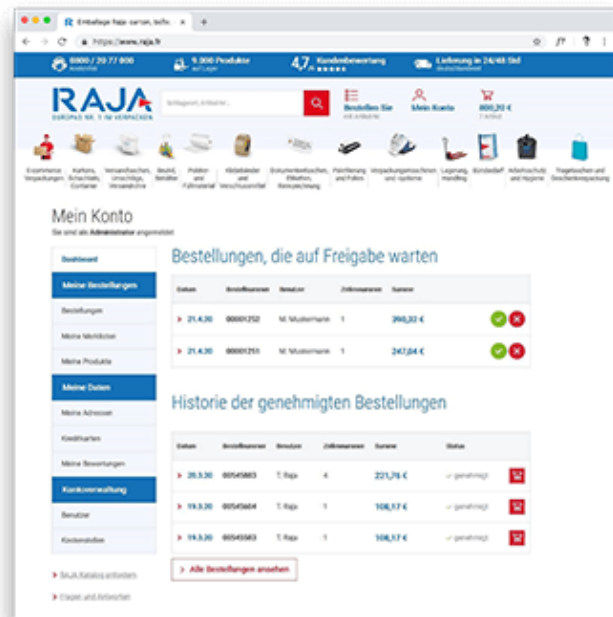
Einkaufen Raja: carton, beha ×

https://www.raja.fr

0800 / 20 77 800 Kostenfrei | 9.000 Produkte auf Lager | 4,7 Kundenbewertung ★★★★★ | Lieferung in 24/48 Std deutschlandweit

RAJA EUROPAS NR. 1 IM VERPACKEN

Suchbegriff, Artikelnr...

Bestellen Sie mit Artikelnr. | Mein Konto | 800,20 € 7 Artikel

E-commerce Verpackungen | Kartons, Schachteln, Container | Versandtaschen, Umschläge, Versandrohre | Beutel, Behälter | Polster- und Füllmaterial | Klebebänder und Verschlussmittel | Dokumententaschen, Etiketten, Kennzeichnung | Palettierung und Folien | Verpackungsmaschinen und -systeme | Lagerung, Handling | Bürobedarf | Arbeitsschutz und Hygiene | Tragetaschen und Geschenkverpackung

Mein Konto
Sie sind als Administrator angemeldet

Dashboard
Meine Bestellungen
Bestellungen
Meine Merklisten
Meine Produkte
Meine Daten
Meine Adressen
Kreditkarten
Meine Bewertungen
Kontoverwaltung
Benutzer
Kostenstellen

RAJA Katalog anfordern
Fragen und Antworten

Bestellungen, die auf Freigabe warten

| Datum | Bestellnummer | Benutzer | Zeilennummern | Summe |
|---|---|---|---|---|
| 21.4.20 | 00001252 | M. Mustermann | 1 | 390,32 € |
| 21.4.20 | 00001251 | M. Mustermann | 1 | 247,04 € |

Historie der genehmigten Bestellungen

| Datum | Bestellnummer | Benutzer | Zeilennummern | Summe | Status |
|---|---|---|---|---|---|
| 20.3.20 | 00545883 | T. Raja | 4 | 221,76 € | genehmigt |
| 19.3.20 | 00545684 | T. Raja | 1 | 108,17 € | genehmigt |
| 19.3.20 | 00545583 | T. Raja | 1 | 108,17 € | genehmigt |

Alle Bestellungen ansehen